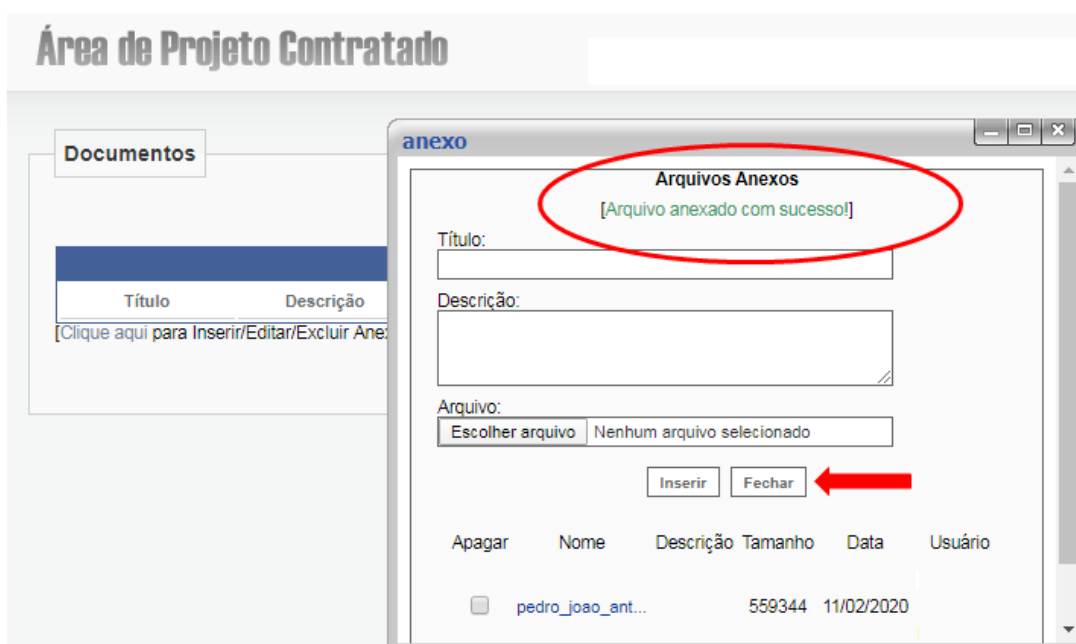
Área de Projeto Contratado

Documentos

| Título | Descrição |
|---|---|

[Clique aqui para Inserir/Editar/Excluir Ane

anexo

Arquivos Anexos

[Arquivo anexado com sucesso!]

Título:

Descrição:

Arquivo:

Escolher arquivo Nenhum arquivo selecionado

Inserir Fechar

| Apagar | Nome | Descrição | Tamanho | Data | Usuário |
|---|---|---|---|---|---|
| | pedro_joao_ant... | | 559344 | 11/02/2020 | |